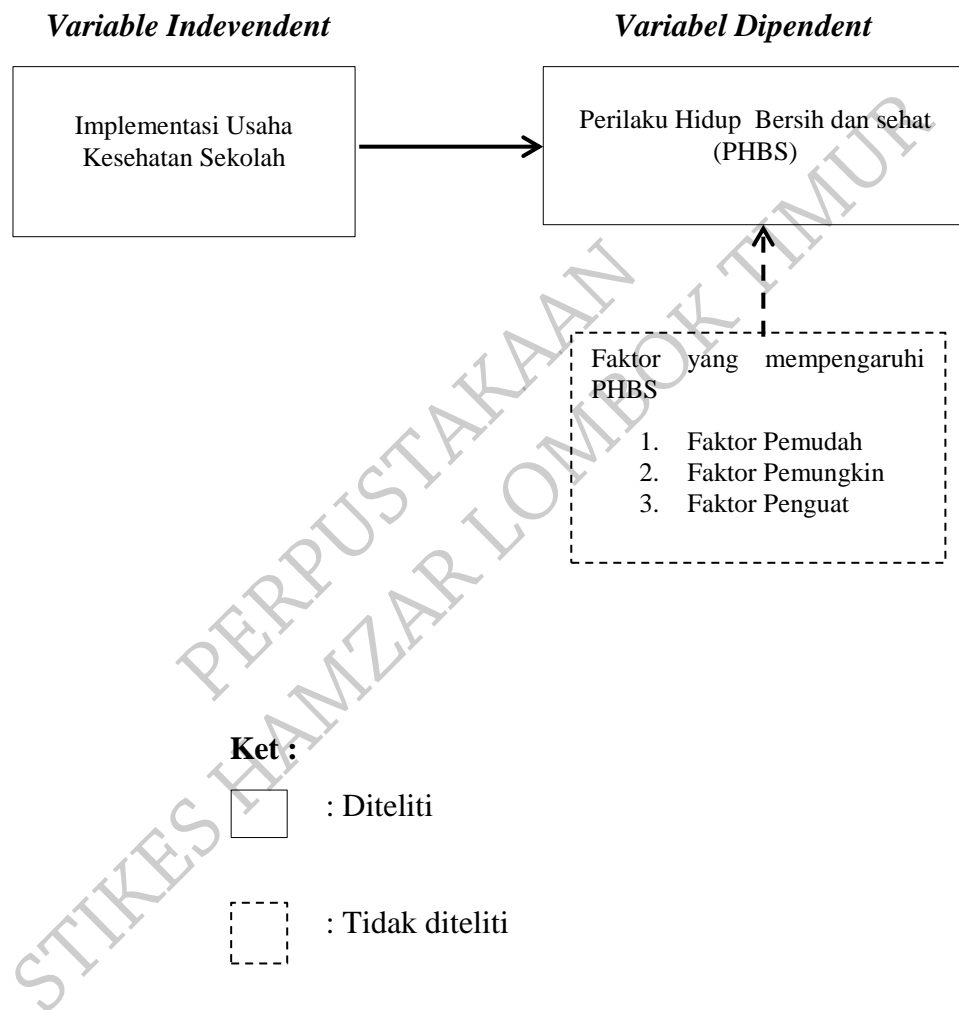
Variable Indevendent

Variabel Dipendent

Implementasi Usaha Kesehatan Sekolah

Perilaku Hidup Bersih dan sehat (PHBS)

Faktor yang mempengaruhi PHBS

1. Faktor Pemudah
2. Faktor Pemungkin
3. Faktor Penguat

Ket :

: Diteliti

: Tidak diteliti

PERPUSTAKAAN
STIKES HAMZAR LOMBOK TIMUR